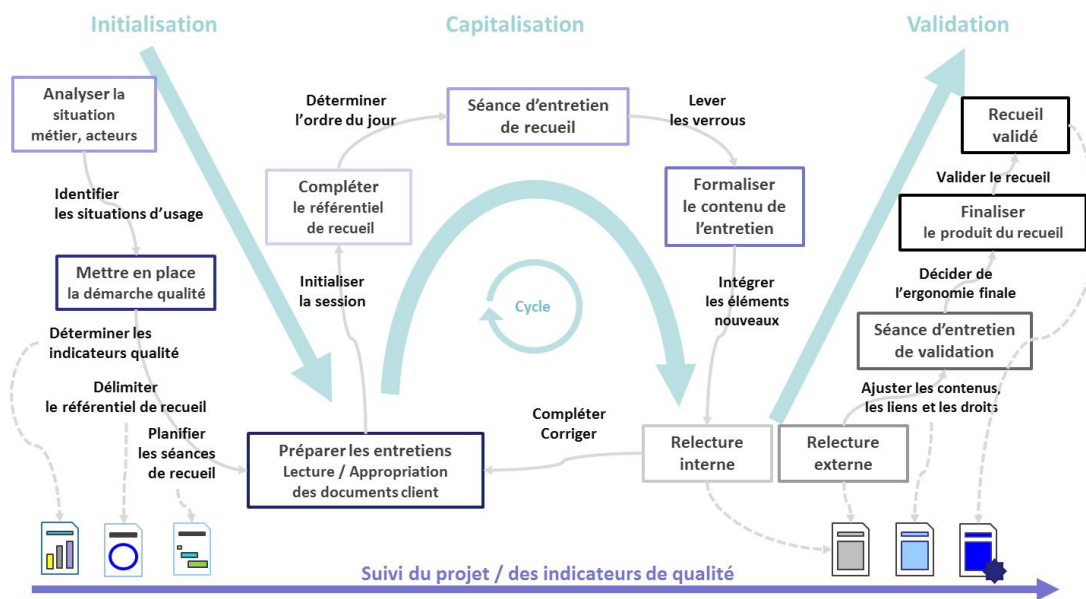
Initialisation

Capitalisation

Validation

Analyser la situation métier, acteurs

Identifier les situations d'usage

Mettre en place la démarche qualité

Déterminer les indicateurs qualité

Délimiter le référentiel de recueil

Planifier les séances de recueil

Compléter le référentiel de recueil

Initialiser la session

Déterminer l'ordre du jour

Séance d'entretien de recueil

Lever les verrous

Formaliser le contenu de l'entretien

Intégrer les éléments nouveaux

Cycle

Préparer les entretiens Lecture / Appropriation des documents client

Compléter Corriger

Relecture interne

Relecture externe

Recueil validé

Valider le recueil

Finaliser le produit du recueil

Décider de l'ergonomie finale

Séance d'entretien de validation

Ajuster les contenus, les liens et les droits

Suivi du projet / des indicateurs de qualité